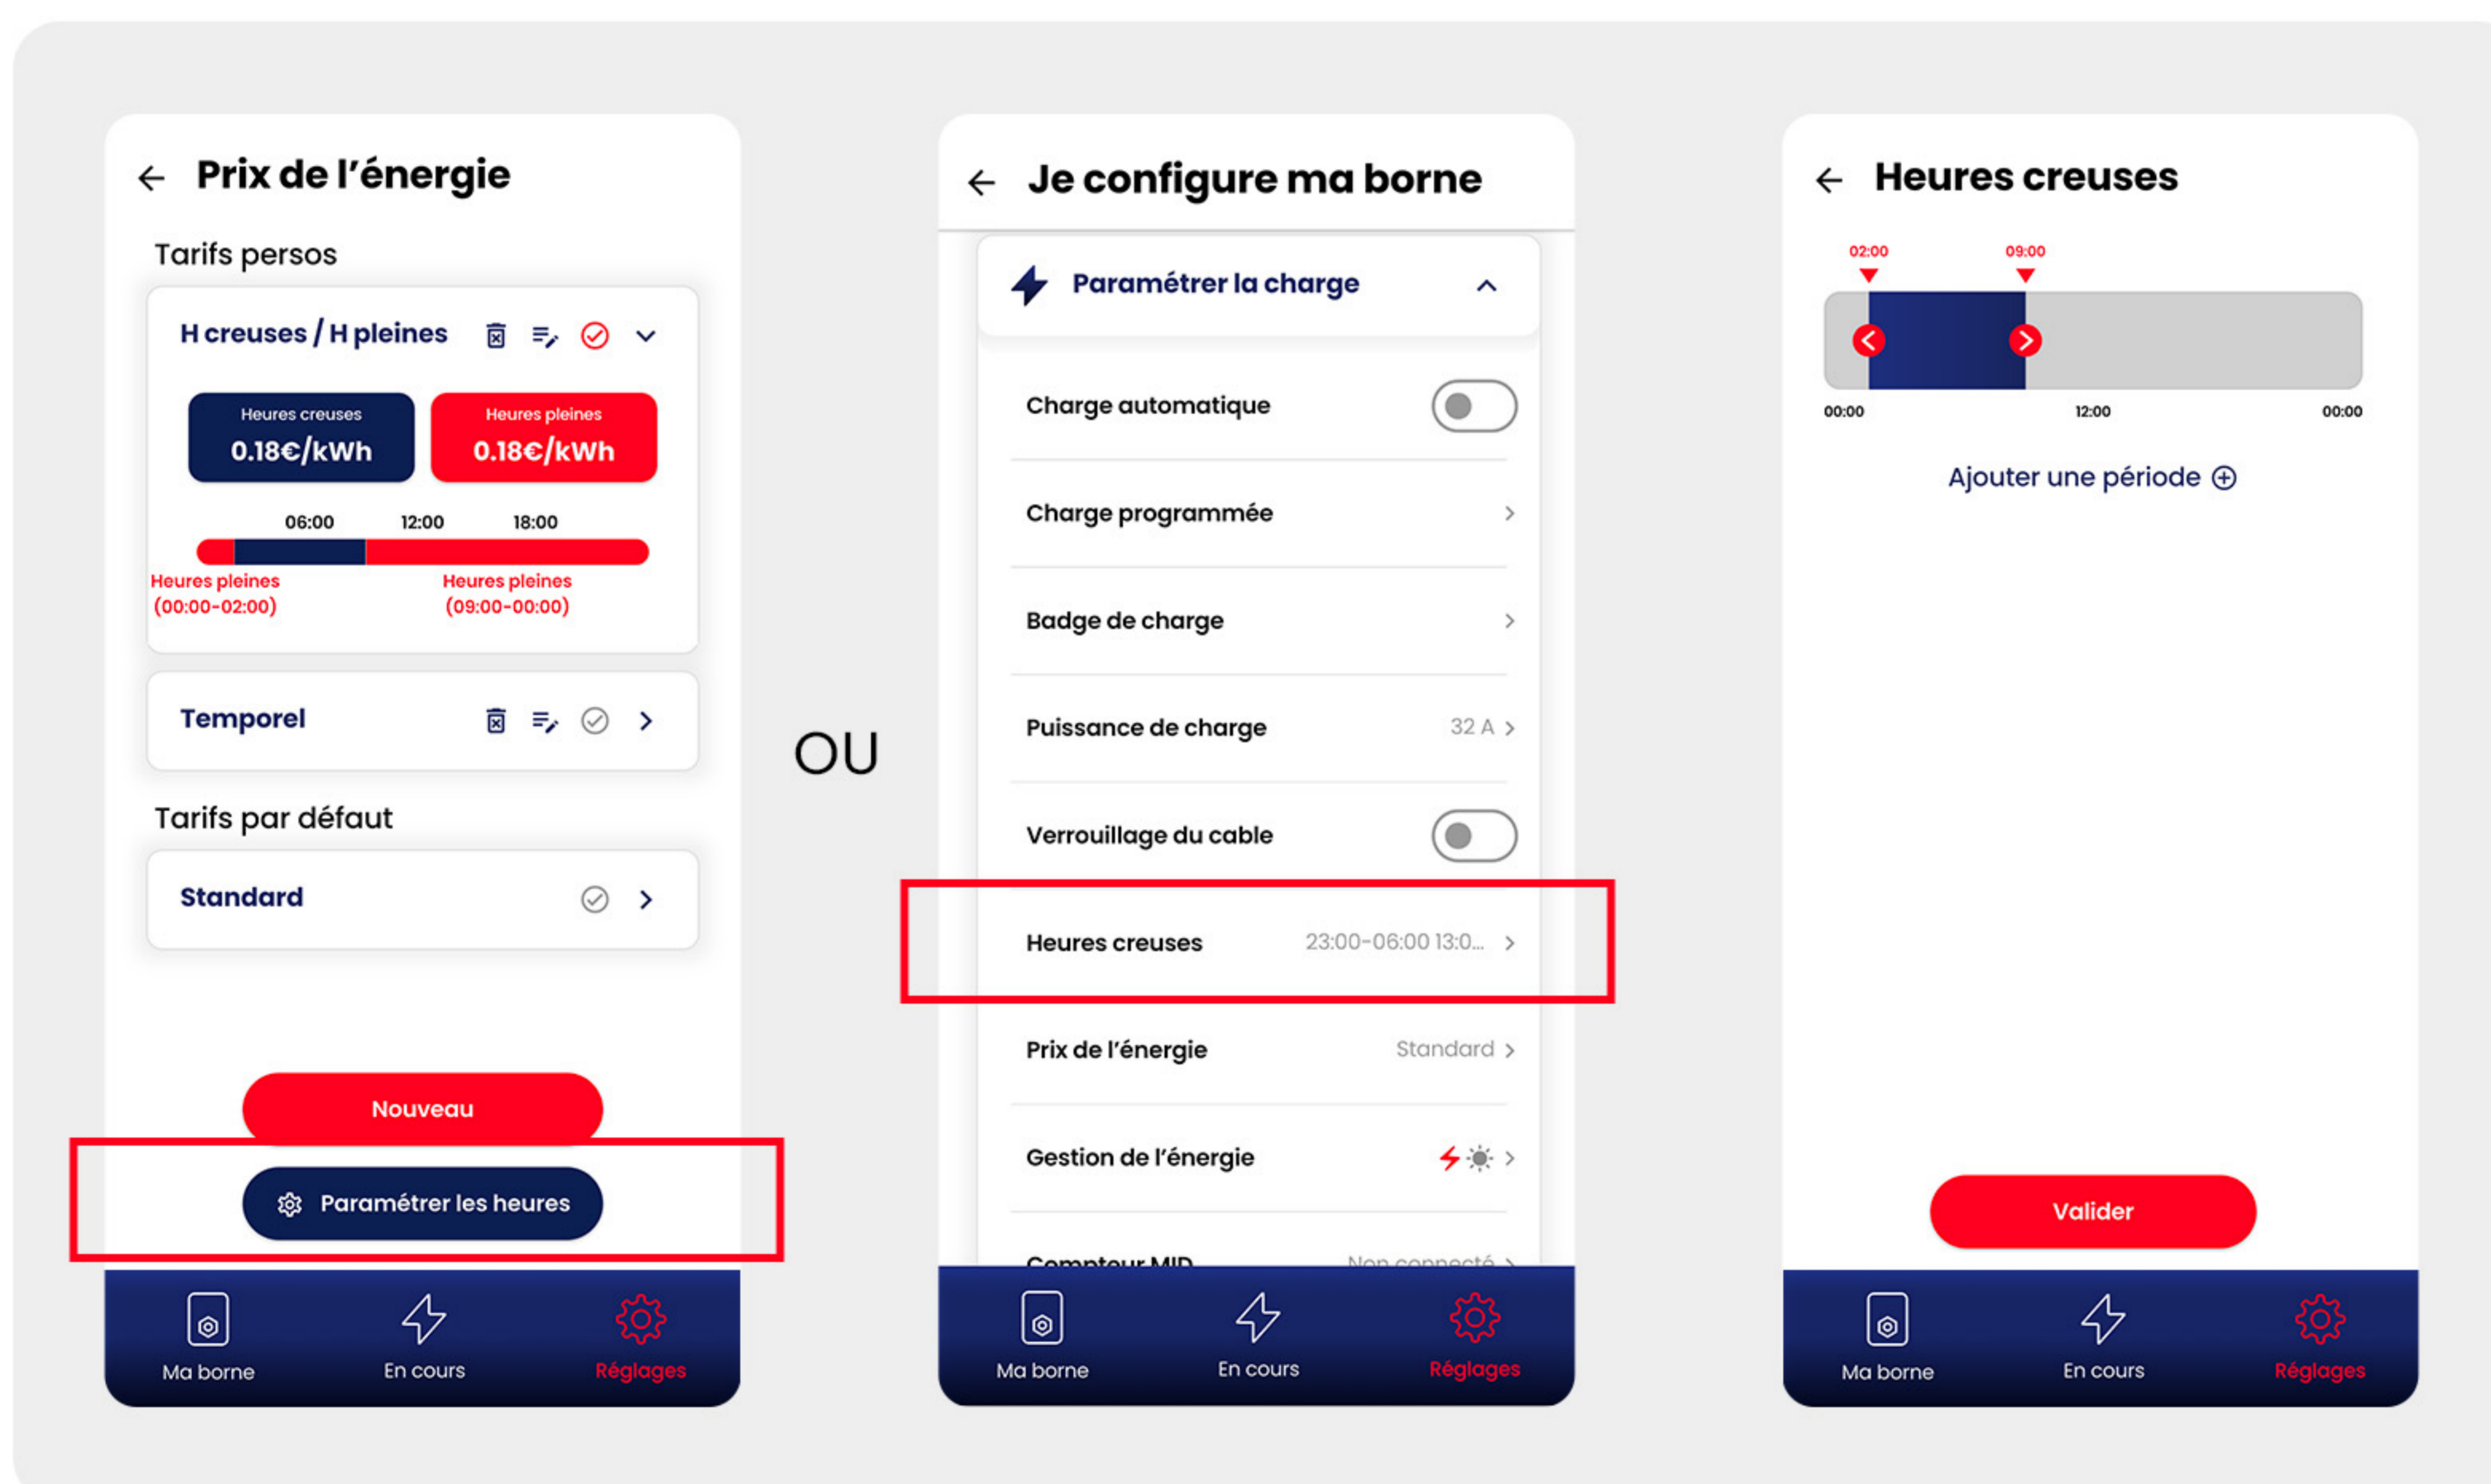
Prix de l'énergie

Tarifs persos

H creuses / H pleines

Heures creuses
0.18€/kWh

Heures pleines
0.18€/kWh

06:00 12:00 18:00

Heures pleines (00:00-02:00)

Heures pleines (09:00-00:00)

Temporel

Tarifs par défaut

Standard

Nouveau

Paramétrer les heures

Ma borne En cours Réglages

OU

Je configure ma borne

Paramétrer la charge

Charge automatique

Charge programmée

Badge de charge

Puissance de charge 32 A

Verrouillage du cable

Heures creuses 23:00-06:00 13:0...

Prix de l'énergie Standard

Gestion de l'énergie

Compteur MID Non connecté

Ma borne En cours Réglages

Heures creuses

02:00 09:00

00:00 12:00 00:00

Ajouter une période

Valider

Ma borne En cours Réglages